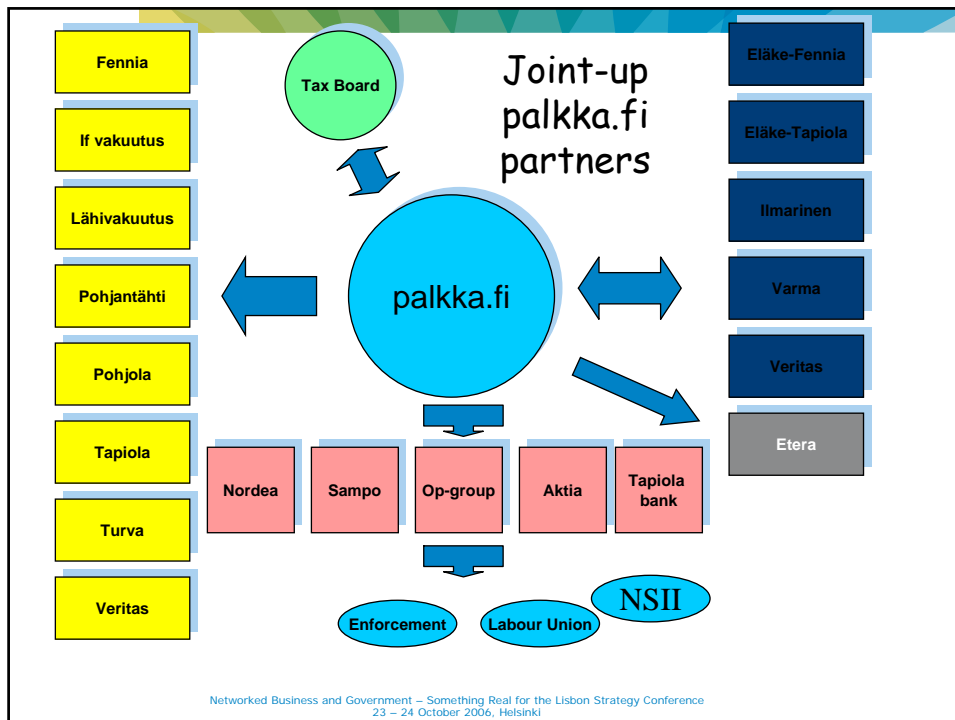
Fennia

If vakuutus

Lähivakuutus

Pohjantähti

Pohjola

Tapiola

Turva

Veritas

Tax Board

Joint-up palkka.fi partners

palkka.fi

Eläke-Fennia

Eläke-Tapiola

Ilmarinen

Varma

Veritas

Etera

Nordea

Sampo

Op-group

Aktia

Tapiola bank

NSII

Enforcement

Labour Union

Networked Business and Government – Something Real for the Lisbon Strategy Conference
23 – 24 October 2006, Helsinki